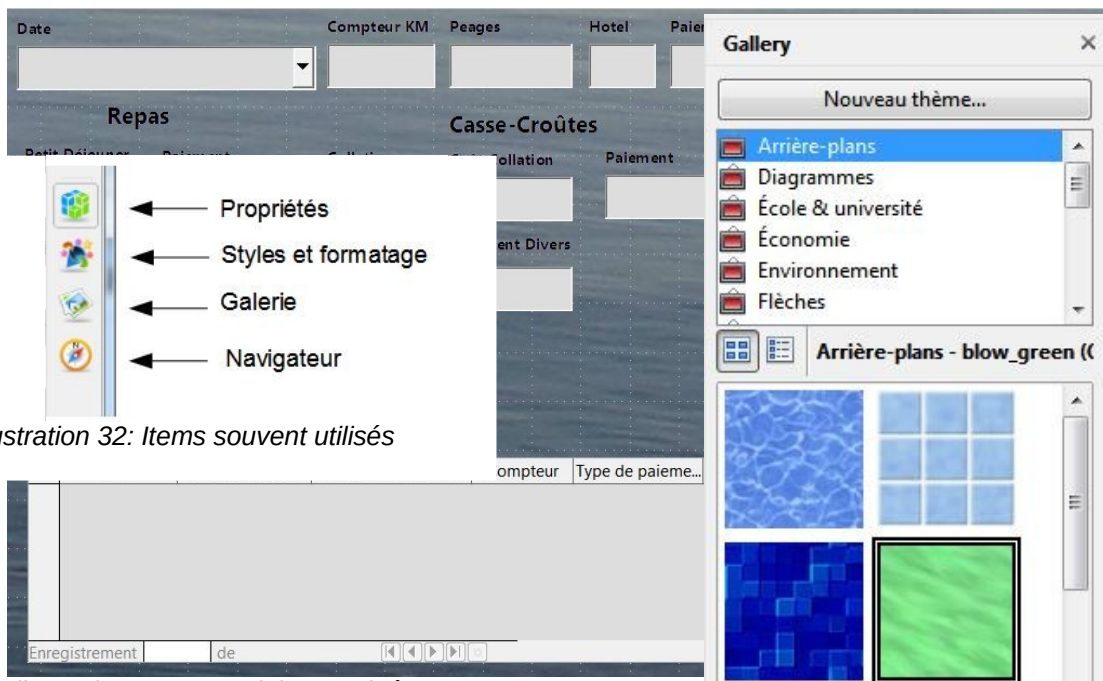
Date

Compteur KM

Peages

Hotel

Paie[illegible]

Repas

Casse-Croûtes

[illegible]ollation

Paiement

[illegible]ent Divers

Propriétés

Styles et formatage

Galerie

Navigateur

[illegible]stration 32: Items souvent utilisés

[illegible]ompteur

Type de paieme...

Enregistrement

de

Gallery

×

Nouveau thème...

Arrière-plans

Diagrammes

École & université

Économie

Environnement

Flèches

Arrière-plans - blow_green ([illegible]